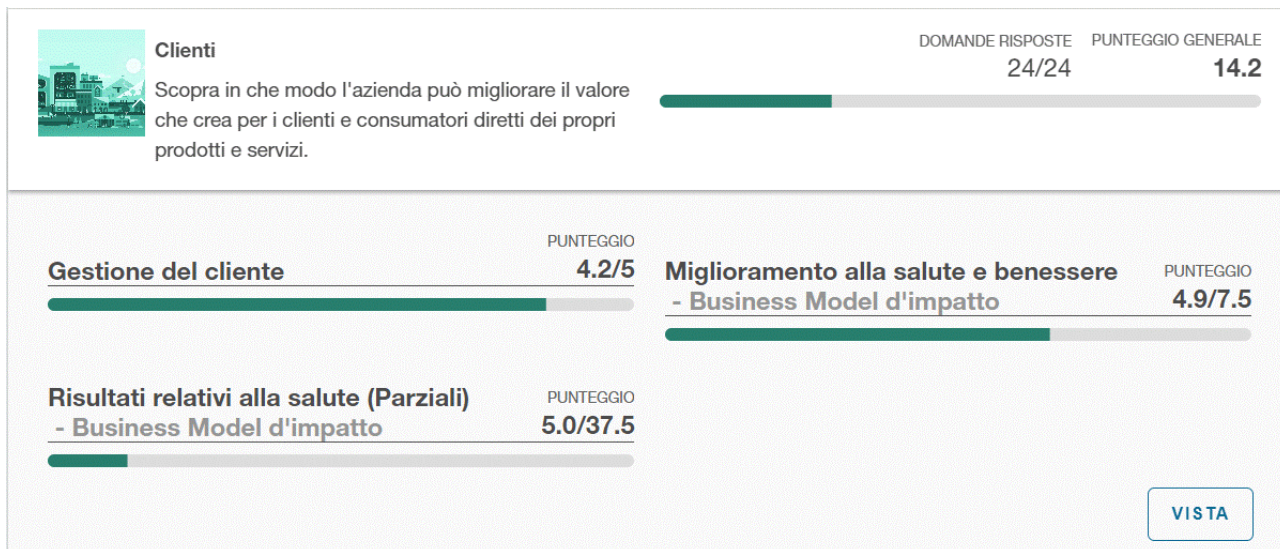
Clienti

Scopra in che modo l'azienda può migliorare il valore che crea per i clienti e consumatori diretti dei propri prodotti e servizi.

DOMANDE RISPOSTE
24/24

PUNTEGGIO GENERALE
14.2

PUNTEGGIO
Gestione del cliente
4.2/5

Miglioramento alla salute e benessere - Business Model d'impatto
PUNTEGGIO
4.9/7.5

Risultati relativi alla salute (Parziali) - Business Model d'impatto
PUNTEGGIO
5.0/37.5

VISTA